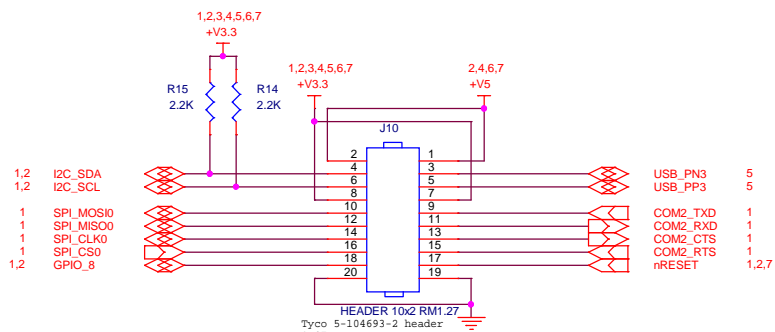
1,2,3,4,5,6,7
+V3.3

R15
2.2K

R14
2.2K

1,2,3,4,5,6,7
+V3.3

2,4,6,7
+V5

J10

| | | | |
|---|---|---|---|
| 2 | | | 1 |
| 4 | | | 3 |
| 6 | | | 5 |
| 8 | | | 7 |
| 10 | | | 9 |
| 12 | | | 11 |
| 14 | | | 13 |
| 16 | | | 15 |
| 18 | | | 17 |
| 20 | | | 19 |

1,2 I2C_SDA
1,2 I2C_SCL
1 SPI_MOSI0
1 SPI_MISO0
1 SPI_CLK0
1 SPI_CS0
1,2 GPIO_8

USB_PN3 5
USB_PP3 5
COM2_TXD 1
COM2_RXD 1
COM2_CTS 1
COM2_RTS 1
nRESET 1,2,7

HEADER 10x2 RM1.27
Tyco 5-104693-2 header